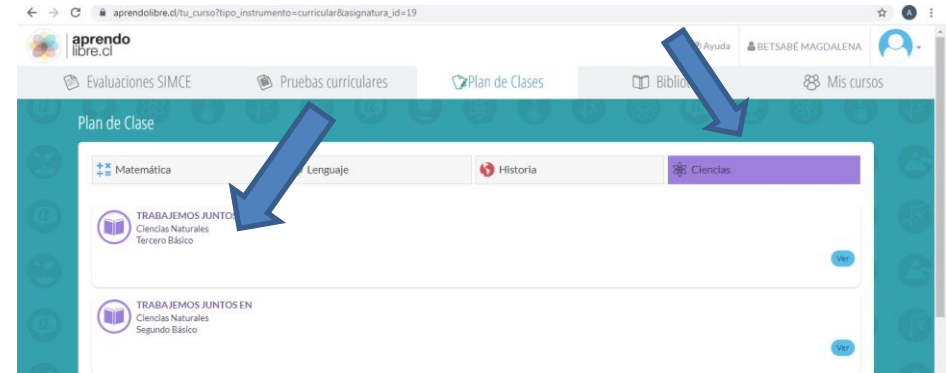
aprendolibre.cl/tu_curso?tipo_instrumento=curricular&asignatura_id=19

aprendo libre.cl

Ayuda BETSABÉ MAGDALENA

Evaluaciones SIMCE Pruebas curriculares Plan de Clases Biblio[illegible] Mis cursos

Plan de Clase

Matemática Lenguaje Historia Ciencias

TRABAJEMOS JUNTOS
Ciencias Naturales
Tercero Básico

Ver

TRABAJEMOS JUNTOS EN
Ciencias Naturales
Segundo Básico

Ver